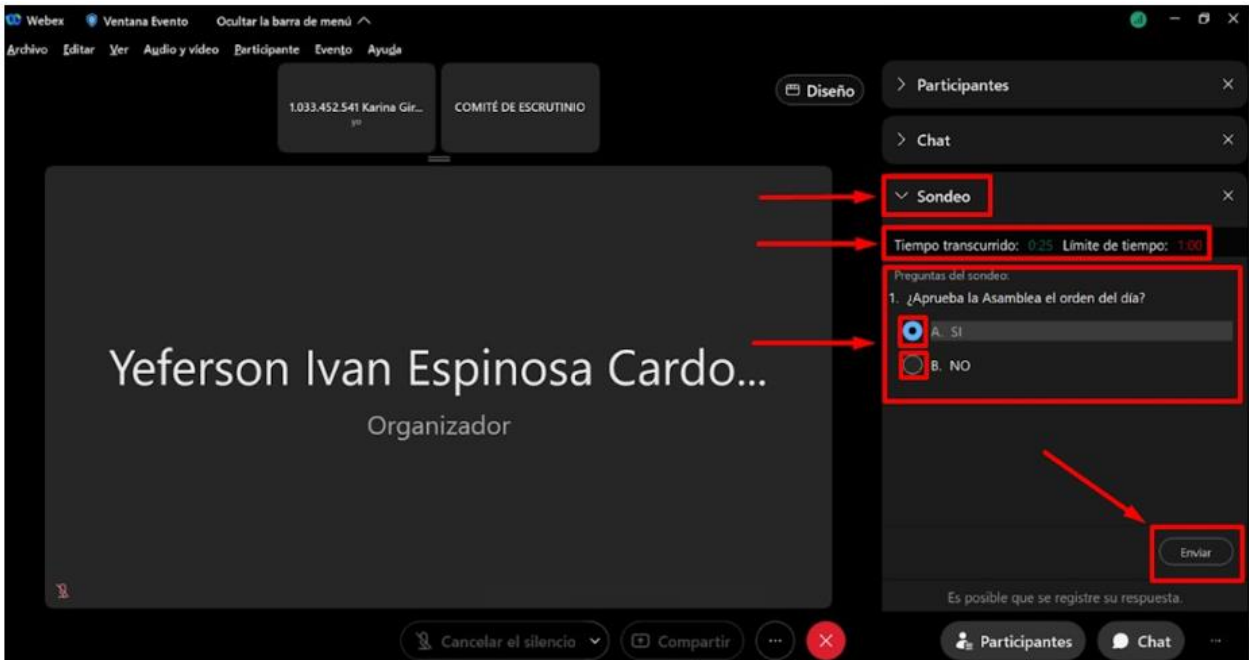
Webex Ventana Evento Ocultar la barra de menú

Archivo Editar Ver Audio y vídeo Participante Evento Ayuda

1.033.452.541 Karina Gir...
yo

COMITÉ DE ESCRUTINIO

Diseño

Participantes

Chat

Sondeo

Tiempo transcurrido: 0:25 Límite de tiempo: 1:00

Preguntas del sondeo:

1. ¿Aprueba la Asamblea el orden del día?

A. SI

B. NO

Enviar

Es posible que se registre su respuesta.

Yeferson Ivan Espinosa Cardo...

Organizador

Cancelar el silencio

Compartir

Participantes

Chat